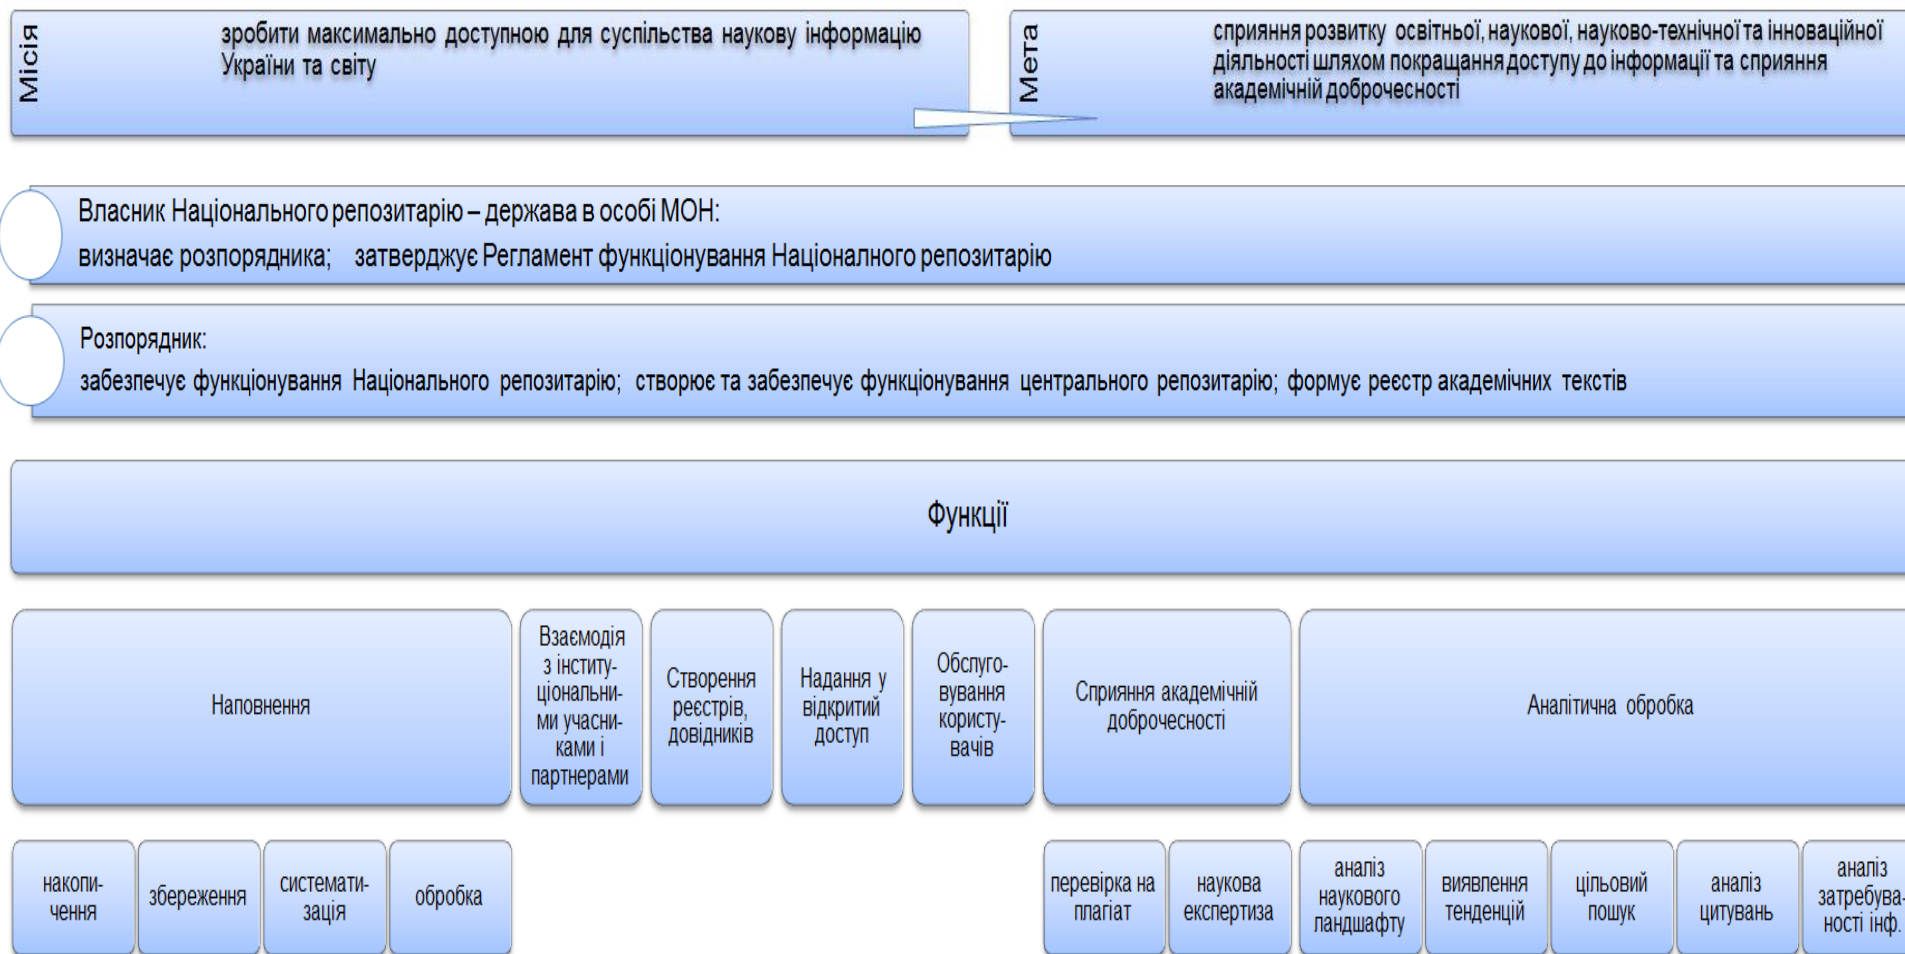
Місія

зробити максимально доступною для суспільства наукову інформацію України та світу

Мета

сприяння розвитку освітньої, наукової, науково-технічної та інноваційної діяльності шляхом покращання доступу до інформації та сприяння академічній доброчесності

Власник Національного репозитарію – держава в особі МОН:
визначає розпорядника; затверджує Регламент функціонування Національного репозитарію

Розпорядник:
забезпечує функціонування Національного репозитарію; створює та забезпечує функціонування центрального репозитарію; формує реєстр академічних текстів

Функції

Наповнення

Взаємодія з інституціональними учасниками і партнерами

Створення реєстрів, довідників

Надання у відкритий доступ

Обслуговування користувачів

Сприяння академічній доброчесності

Аналітична обробка

накопичення

збереження

систематизація

обробка

перевірка на плагіат

наукова експертиза

аналіз наукового ландшафту

виявлення тенденцій

цільовий пошук

аналіз цитувань

аналіз затребуваності інф.